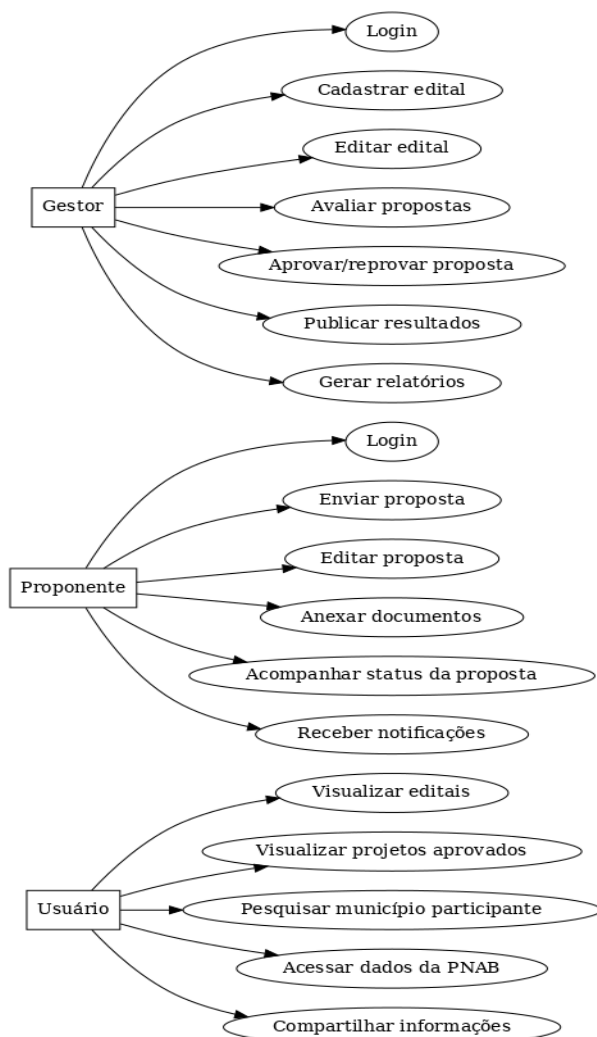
Login
Cadastrar edital
Editar edital
Gestor
Avaliar propostas
Aprovar/reprovar proposta
Publicar resultados
Gerar relatórios

Login
Enviar proposta
Editar proposta
Proponente
Anexar documentos
Acompanhar status da proposta
Receber notificações

Visualizar editais
Visualizar projetos aprovados
Usuário
Pesquisar município participante
Acessar dados da PNAB
Compartilhar informações